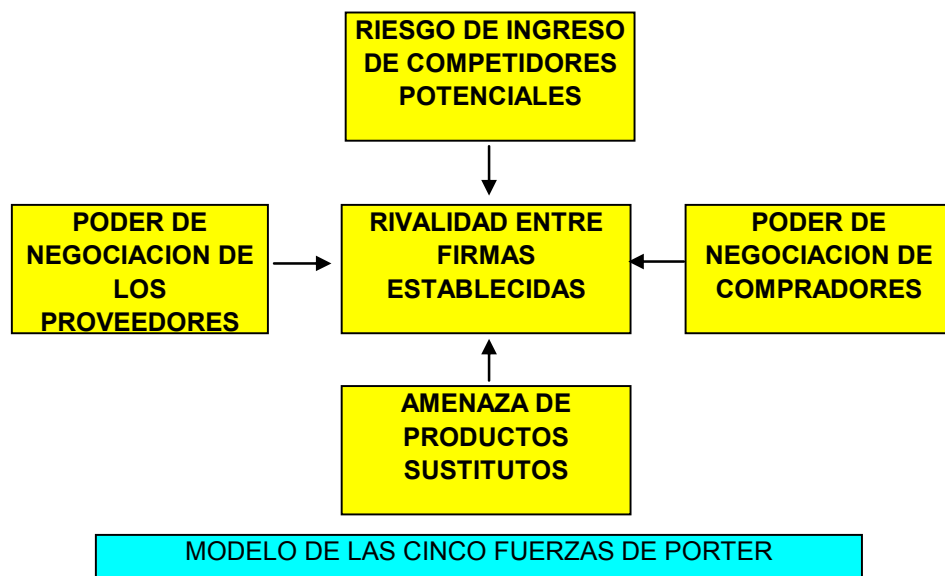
RIESGO DE INGRESO DE COMPETIDORES POTENCIALES

PODER DE NEGOCIACION DE LOS PROVEEDORES

RIVALIDAD ENTRE FIRMAS ESTABLECIDAS

PODER DE NEGOCIACION DE COMPRADORES

AMENAZA DE PRODUCTOS SUSTITUTOS

MODELO DE LAS CINCO FUERZAS DE PORTER